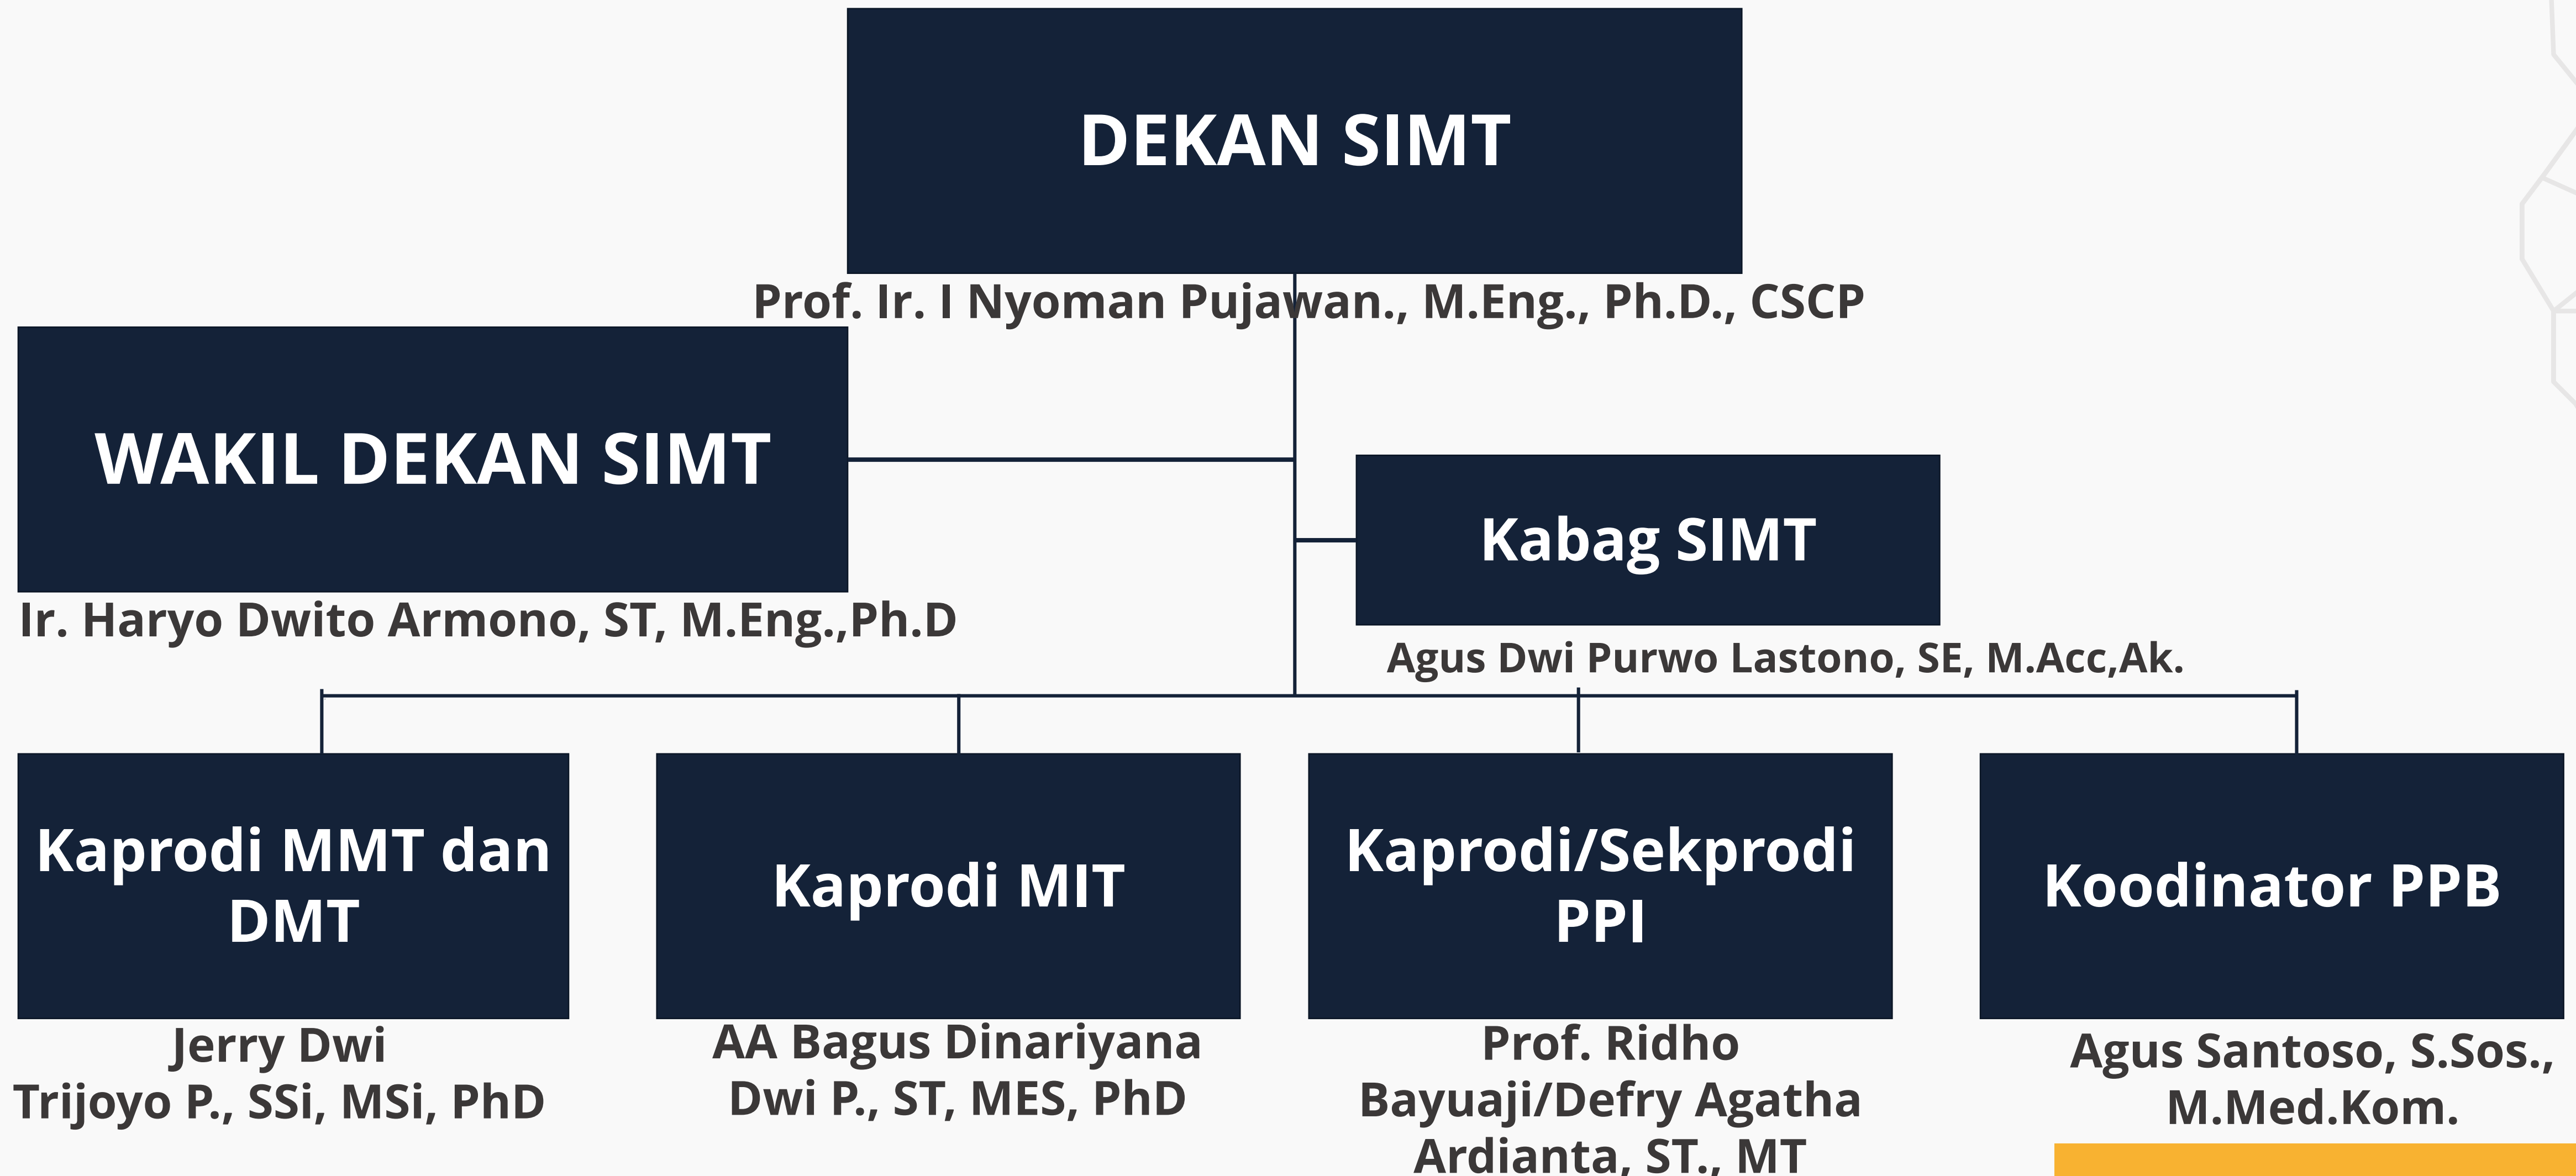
DEKAN SIMT

Prof. Ir. I Nyoman Pujawan., M.Eng., Ph.D., CSCP

WAKIL DEKAN SIMT

Ir. Haryo Dwito Armono, ST, M.Eng.,Ph.D

Kabag SIMT

Agus Dwi Purwo Lastono, SE, M.Acc,Ak.

Kaprodi MMT dan DMT

Jerry Dwi Trijoyo P., SSi, MSi, PhD

Kaprodi MIT

AA Bagus Dinariyana Dwi P., ST, MES, PhD

Kaprodi/Sekprodi PPI

Prof. Ridho Bayuaji/Defry Agatha Ardianta, ST., MT

Koodinator PPB

Agus Santoso, S.Sos., M.Med.Kom.